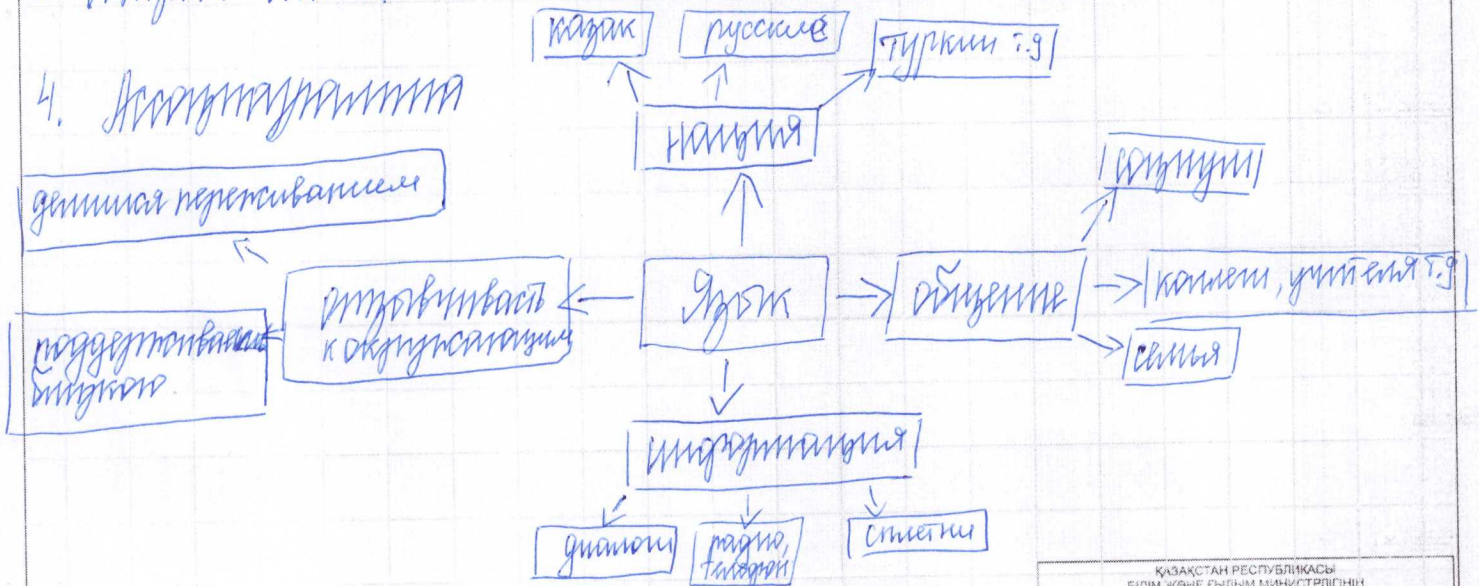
4. Ассоциации

казах

русские

турки т.д

нация

социум

делиться переживанием

отзывчивость к окружающим

Язык

общение

коллеги, учителя т.д

поддерживать другого.

семья

информация

диалоги

радио, телефон

сплетни

ҚАЗАҚСТАН РЕСПУБЛИКАСЫ БІЛІМ ЖӘНЕ ҒЫЛЫМ МИНИСТРЛІГІНІҢ